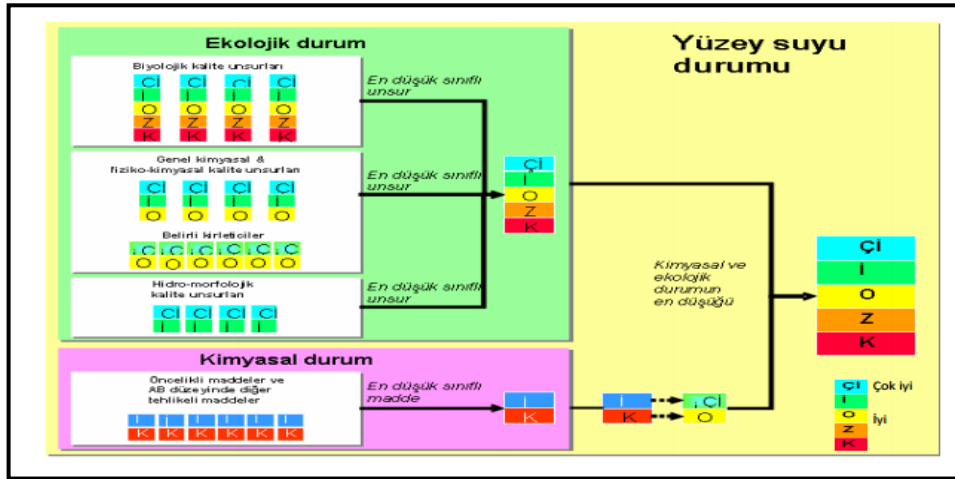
Ekolojik durum

Yüzey suyu durumu

Biyolojik kalite unsurları

Çİ İ O Z K
Çİ İ O Z K
Çİ İ O Z K
Çİ İ O Z K

En düşük sınıflı unsur

Genel kimyasal & fiziko-kimyasal kalite unsurları

Çİ İ O
Çİ İ O
Çİ İ O
Çİ İ O

En düşük sınıflı unsur

Çİ İ O Z K

Belirli kirleticiler

İ Çİ O
İ Çİ O
İ Çİ O
İ Çİ O
İ Çİ O
İ Çİ O

Hidro-morfolojik kalite unsurları

Çİ İ
Çİ İ
Çİ İ
Çİ İ

En düşük sınıflı unsur

Kimyasal ve ekolojik durumun en düşüğü

Çİ İ O Z K

Kimyasal durum

Öncelikli maddeler ve AB düzeyinde diğer tehlikeli maddeler

İ K
İ K
İ K
İ K
İ K
İ K

En düşük sınıflı madde

İ K

İ K

İ Çİ O

Çİ İ Çok iyi
O Z K İyi